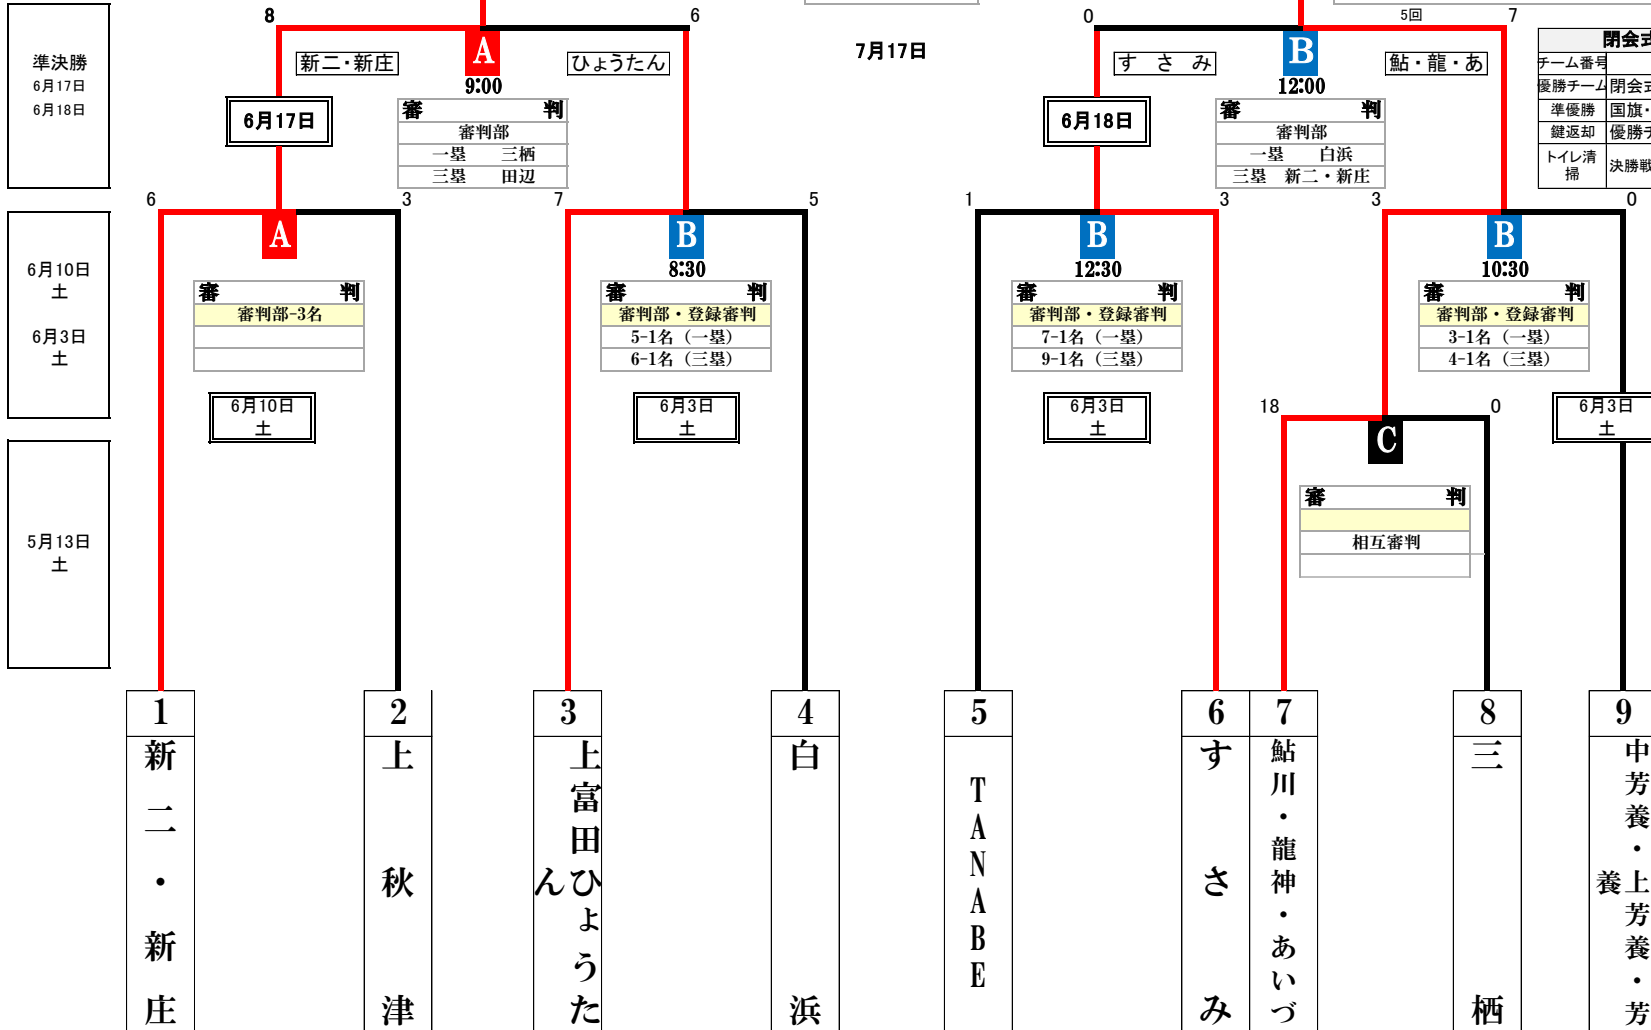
準決勝
6月17日
6月18日

6月10日
土
6月3日
土

5月13日
土

8
新二・新庄
A
9:00
ひょうたん
6
6月17日
審　判
審判部
一塁　三栖
三塁　田辺

7月17日

0
すさみ
B
12:00
5回
7
鮎・龍・あ
6月18日
審　判
審判部
一塁　白浜
三塁　新二・新庄

| 閉会式 | |
|---|---|
| チーム番号 | |
| 優勝チーム | 閉会式 |
| 準優勝 | 国旗・ |
| 鍵返却 | 優勝チ |
| トイレ清掃 | 決勝戦 |

6
A
3
審　判
審判部-3名
6月10日
土

7
B
8:30
5
審　判
審判部・登録審判
5-1名（一塁）
6-1名（三塁）
6月3日
土

1
B
12:30
3
審　判
審判部・登録審判
7-1名（一塁）
9-1名（三塁）
6月3日
土

3
B
10:30
0
審　判
審判部・登録審判
3-1名（一塁）
4-1名（三塁）
6月3日
土

18
C
0
審　判
相互審判

1 新二・新庄
2 上秋津
3 上富田ひょうたん
4 白浜
5 TANABE
6 すさみ
7 鮎川・龍神・あいづ
8 三栖
9 中芳養・上芳養・芳